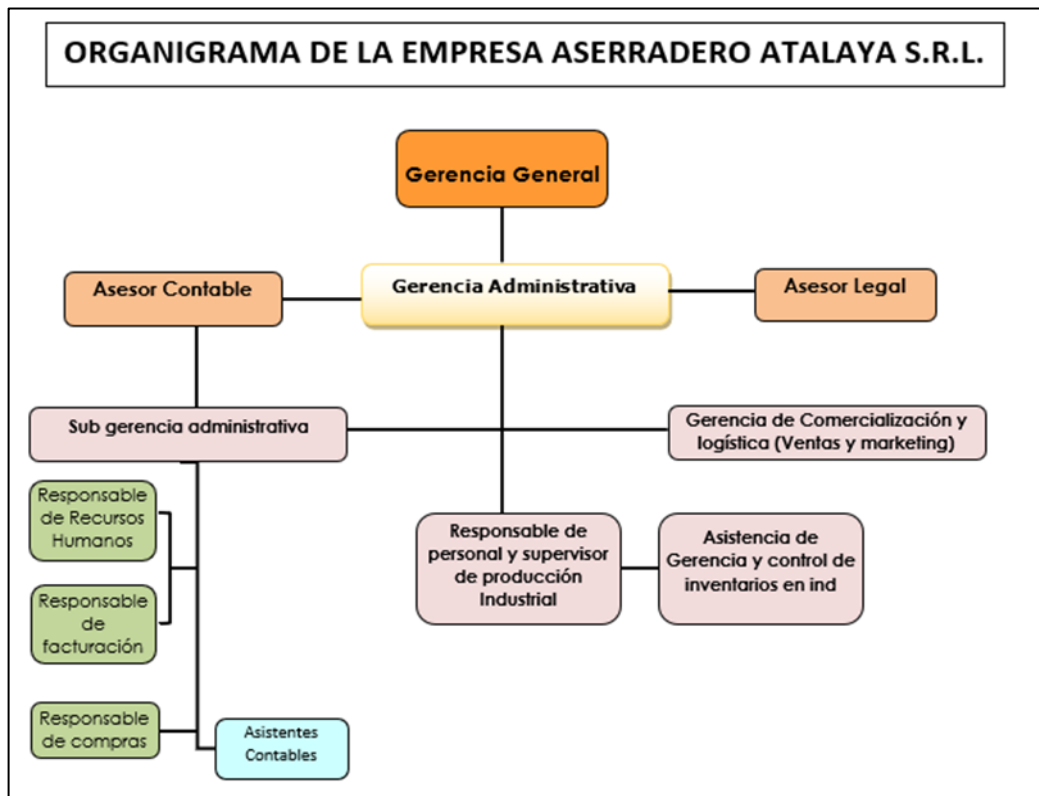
ORGANIGRAMA DE LA EMPRESA ASERRADERO ATALAYA S.R.L.

Gerencia General

Asesor Contable

Gerencia Administrativa

Asesor Legal

Sub gerencia administrativa

Gerencia de Comercialización y logística (Ventas y marketing)

Responsable de Recursos Humanos

Responsable de facturación

Responsable de personal y supervisor de producción Industrial

Asistencia de Gerencia y control de inventarios en ind

Responsable de compras

Asistentes Contables